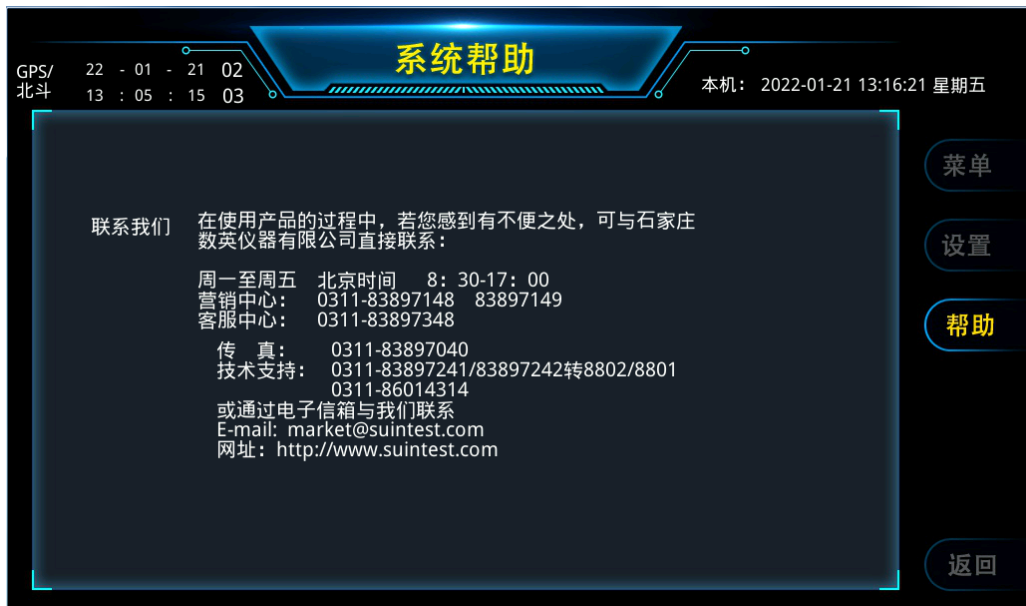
GPS/北斗 22 - 01 - 21 02
13 : 05 : 15 03

系统帮助

本机： 2022-01-21 13:16:21 星期五

菜单
设置
帮助

联系我们 在使用产品的过程中，若您感到有不便之处，可与石家庄数英仪器有限公司直接联系：

周一至周五 北京时间 8：30-17：00
营销中心： 0311-83897148 83897149
客服中心： 0311-83897348

传 真： 0311-83897040
技术支持： 0311-83897241/83897242转8802/8801
0311-86014314
或通过电子信箱与我们联系
E-mail: market@suintest.com
网址：http://www.suintest.com

返回